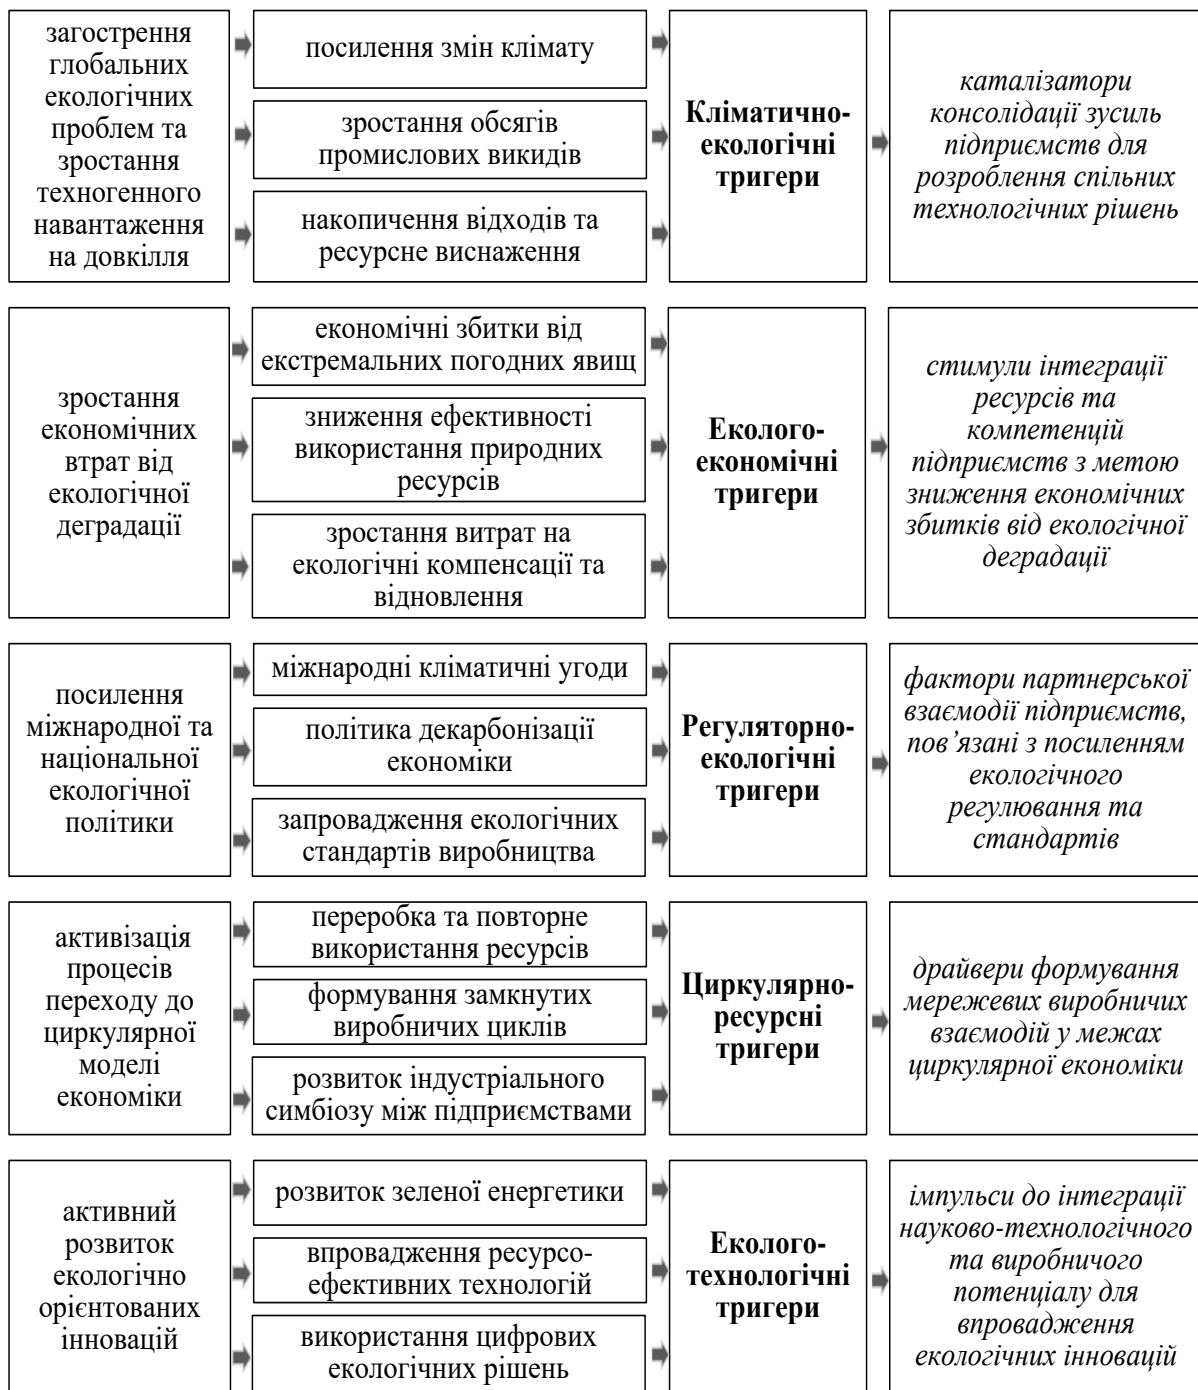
загострення глобальних екологічних проблем та зростання техногенного навантаження на довкілля

посилення змін клімату

зростання обсягів промислових викидів

накопичення відходів та ресурсне виснаження

**Кліматично-екологічні тригери**

*каталізатори консолідації зусиль підприємств для розроблення спільних технологічних рішень*

зростання економічних втрат від екологічної деградації

економічні збитки від екстремальних погодних явищ

зниження ефективності використання природних ресурсів

зростання витрат на екологічні компенсації та відновлення

**Еколого-економічні тригери**

*стимули інтеграції ресурсів та компетенцій підприємств з метою зниження економічних збитків від екологічної деградації*

посилення міжнародної та національної екологічної політики

міжнародні кліматичні угоди

політика декарбонізації економіки

запровадження екологічних стандартів виробництва

**Регуляторно-екологічні тригери**

*фактори партнерської взаємодії підприємств, пов’язані з посиленням екологічного регулювання та стандартів*

активізація процесів переходу до циркулярної моделі економіки

переробка та повторне використання ресурсів

формування замкнутих виробничих циклів

розвиток індустріального симбіозу між підприємствами

**Циркулярно-ресурсні тригери**

*драйвери формування мережевих виробничих взаємодій у межах циркулярної економіки*

активний розвиток екологічно орієнтованих інновацій

розвиток зеленої енергетики

впровадження ресурсо-ефективних технологій

використання цифрових екологічних рішень

**Еколого-технологічні тригери**

*імпульси до інтеграції науково-технологічного та виробничого потенціалу для впровадження екологічних інновацій*